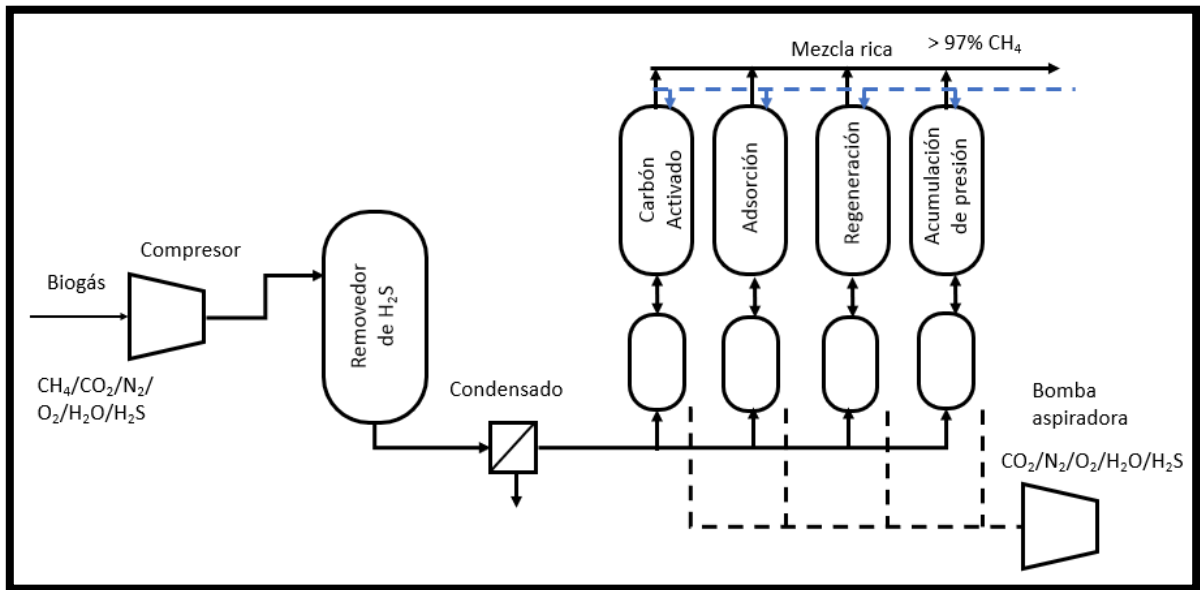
Mezcla rica
> 97% $CH_4$

Carbón Activado

Adsorción

Regeneración

Acumulación de presión

Compresor

Biogás

Removedor de $H_2S$

$CH_4/CO_2/N_2/O_2/H_2O/H_2S$

Condensado

Bomba aspiradora

$CO_2/N_2/O_2/H_2O/H_2S$